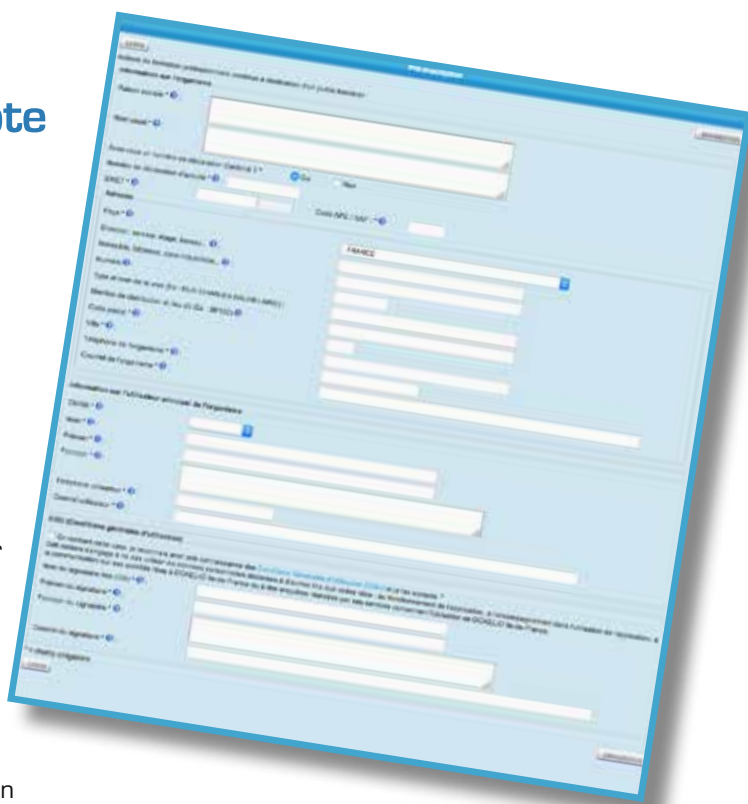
ote

Pré-inscription

Raison sociale *

Nom usuel *

SIRET *

Adresse

Pays *

Code APE / NAF *

Ville *

Téléphone de l'organisme *

Courriel de l'organisme *

FRANCE

Oui

Non

Civilité

Nom *

Prénom *

Fonction *

Téléphone utilisateur *

Courriel utilisateur *

Prénom du signataire *

Fonction du signataire *

Courriel du signataire *

n